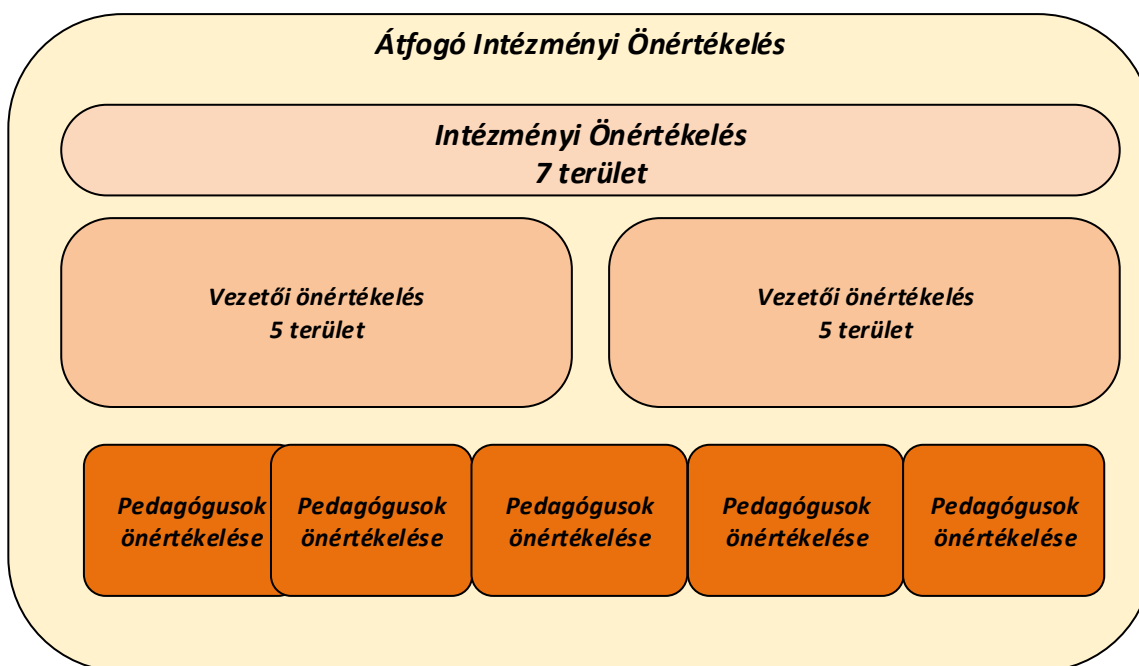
Átfogó Intézményi Önértékelés

Intézményi Önértékelés
7 terület

Vezetői önértékelés
5 terület

Vezetői önértékelés
5 terület

Pedagógusok önértékelése

Pedagógusok önértékelése

Pedagógusok önértékelése

Pedagógusok önértékelése

Pedagógusok önértékelése